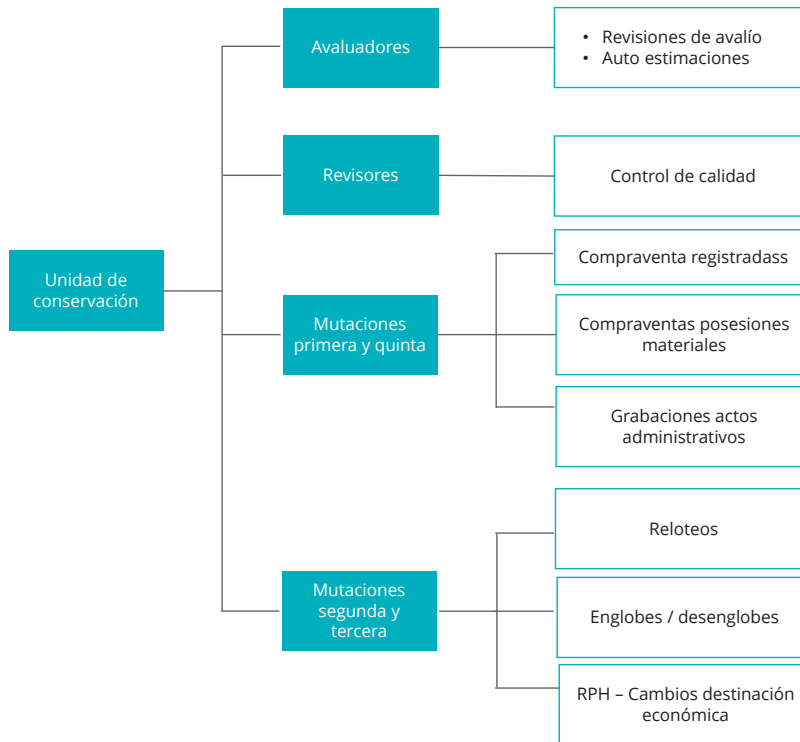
Unidad de conservación

Avaluadores

• Revisiones de avalío
• Auto estimaciones

Revisores

Control de calidad

Mutaciones primera y quinta

Compraventa registradass

Compraventas posesiones materiales

Grabaciones actos administrativos

Mutaciones segunda y tercera

Reloteos

Englobes / desenglobes

RPH – Cambios destinación económica